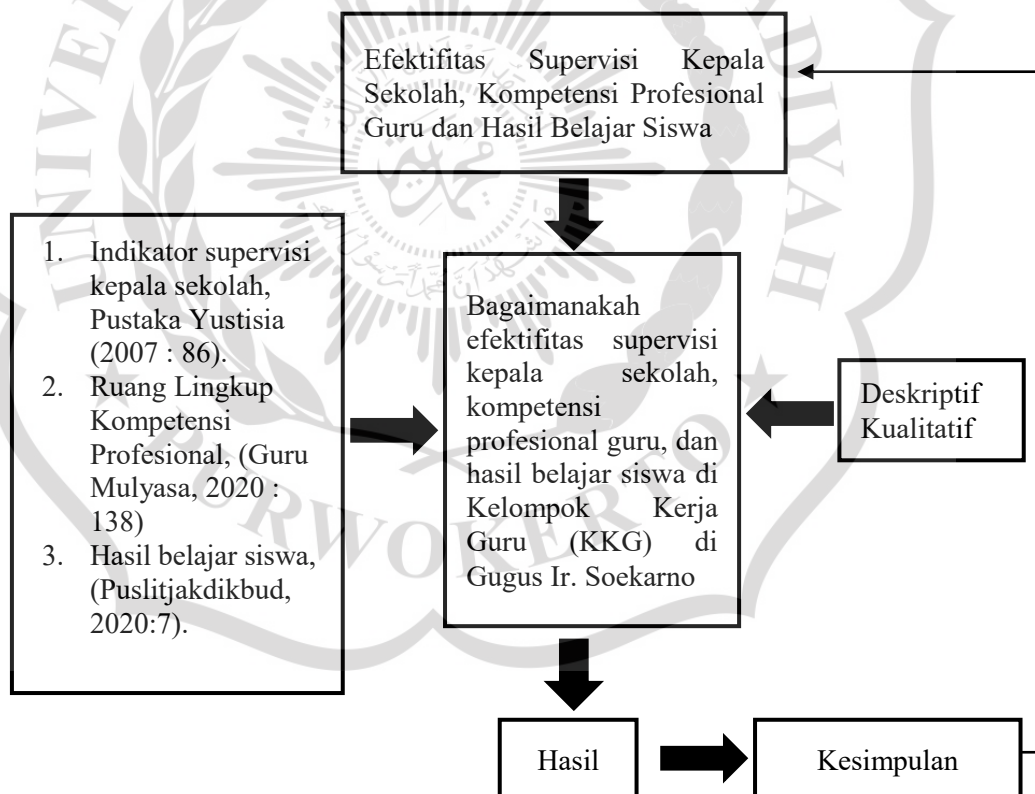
Efektifitas Supervisi Kepala Sekolah, Kompetensi Profesional Guru dan Hasil Belajar Siswa

1. Indikator supervisi kepala sekolah, Pustaka Yustisia (2007 : 86).
2. Ruang Lingkup Kompetensi Profesional, (Guru Mulyasa, 2020 : 138)
3. Hasil belajar siswa, (Puslitjakdikbud, 2020:7).

Bagaimanakah efektifitas supervisi kepala sekolah, kompetensi profesional guru, dan hasil belajar siswa di Kelompok Kerja Guru (KKG) di Gugus Ir. Soekarno

Deskriptif Kualitatif

Hasil

Kesimpulan